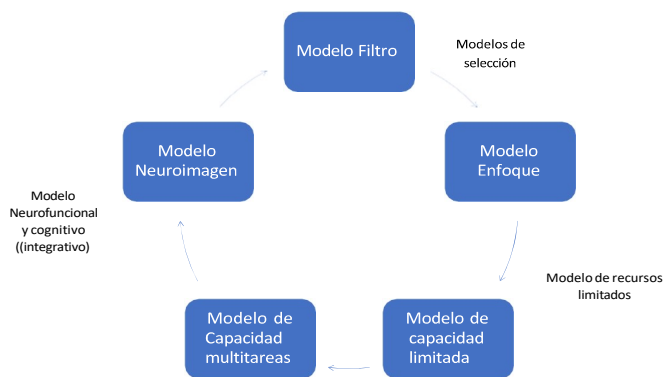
Modelo Filtro

Modelos de selección

Modelo Enfoque

Modelo de recursos limitados

Modelo de capacidad limitada

Modelo de Capacidad multitareas

Modelo Neurofuncional y cognitivo ((integrativo)

Modelo Neuroimagen